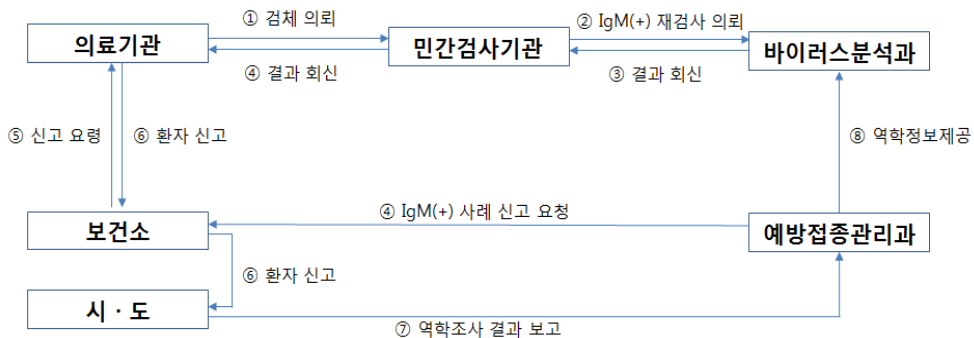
의료기관

① 검체 의뢰

④ 결과 회신

민간검사기관

② IgM(+) 재검사 의뢰

③ 결과 회신

바이러스분석과

⑤ 신고 요령

⑥ 환자 신고

⑧ 역학정보제공

보건소

④ IgM(+) 사례 신고 요청

예방접종관리과

⑥ 환자 신고

시 · 도

⑦ 역학조사 결과 보고